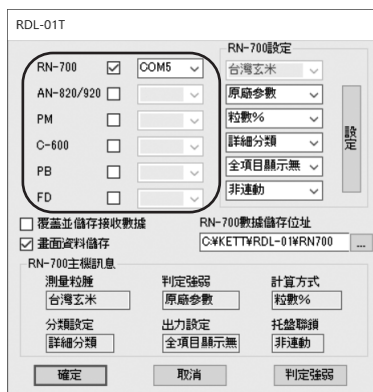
RDL-01T

| | | |
|---|---|---|
| RN-700 | ☑ | COM5 |
| AN-820/920 | ☐ | |
| PM | ☐ | |
| C-600 | ☐ | |
| PB | ☐ | |
| FD | ☐ | |

RN-700設定
台灣玄米
原麻參數
粒數%
詳細分類
全項目顯示無
非連動
設定

☐ 覆蓋並儲存接收數據
☑ 畫面資料儲存

RN-700數據儲存位址
C:¥KETT¥RDL-01¥RN700
...

RN-700主機訊息

| 測量粒種 | 判定強弱 | 計算方式 |
|---|---|---|
| 台灣玄米 | 原麻參數 | 粒數% |
| 分類設定 | 出力設定 | 托盤聯鎖 |
| 詳細分類 | 全項目顯示無 | 非連動 |

確定
取消
判定強弱